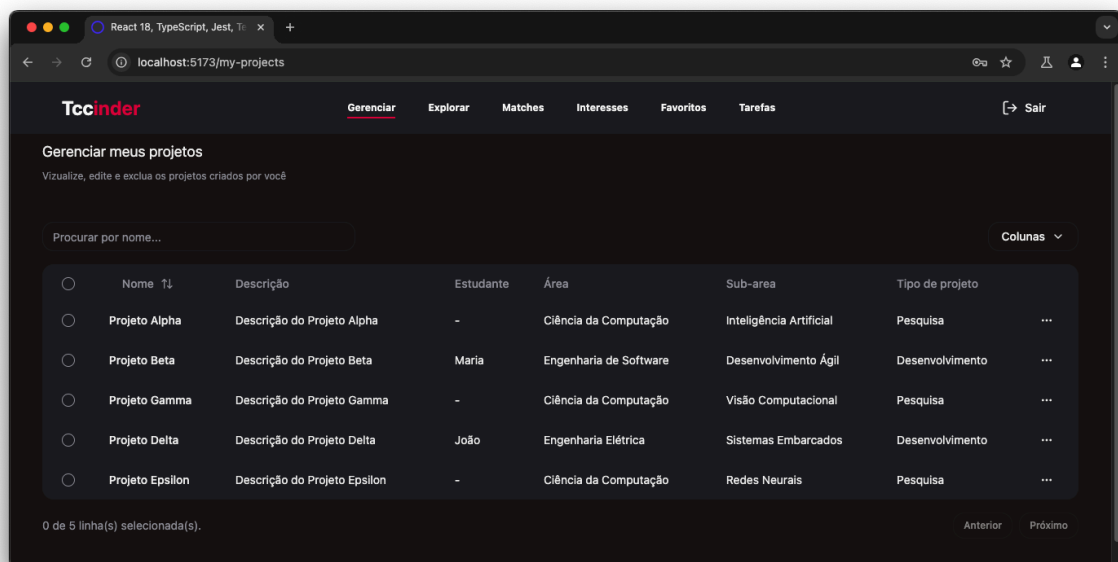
React 18, TypeScript, Jest, Te ×
+

localhost:5173/my-projects

TccInder

Gerenciar Explorar Matches Interesses Favoritos Tarefas

Sair

Gerenciar meus projetos

Vizualize, edite e exclua os projetos criados por você

Procurar por nome...

Colunas

| | Nome ⇅ | Descrição | Estudante | Área | Sub-area | Tipo de projeto | |
|---|---|---|---|---|---|---|---|
| ○ | Projeto Alpha | Descrição do Projeto Alpha | - | Ciência da Computação | Inteligência Artificial | Pesquisa | ··· |
| ○ | Projeto Beta | Descrição do Projeto Beta | Maria | Engenharia de Software | Desenvolvimento Ágil | Desenvolvimento | ··· |
| ○ | Projeto Gamma | Descrição do Projeto Gamma | - | Ciência da Computação | Visão Computacional | Pesquisa | ··· |
| ○ | Projeto Delta | Descrição do Projeto Delta | João | Engenharia Elétrica | Sistemas Embarcados | Desenvolvimento | ··· |
| ○ | Projeto Epsilon | Descrição do Projeto Epsilon | - | Ciência da Computação | Redes Neurais | Pesquisa | ··· |

0 de 5 linha(s) selecionada(s).

Anterior Próximo